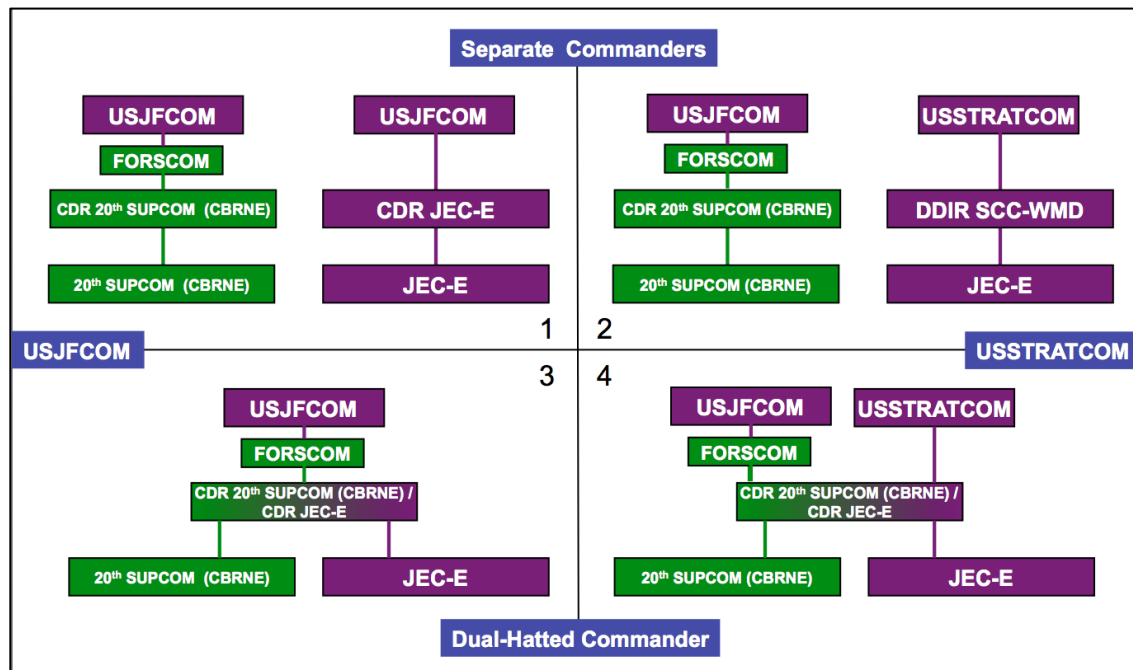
Separate Commanders

USJFCOM
FORSCOM
CDR 20$^{th}$ SUPCOM (CBRNE)
20$^{th}$ SUPCOM (CBRNE)

USJFCOM
CDR JEC-E
JEC-E

USJFCOM
FORSCOM
CDR 20$^{th}$ SUPCOM (CBRNE)
20$^{th}$ SUPCOM (CBRNE)

USSTRATCOM
DDIR SCC-WMD
JEC-E

1 2

USJFCOM

USSTRATCOM

3 4

USJFCOM
FORSCOM
CDR 20$^{th}$ SUPCOM (CBRNE) / CDR JEC-E
20$^{th}$ SUPCOM (CBRNE)
JEC-E

USJFCOM
USSTRATCOM
FORSCOM
CDR 20$^{th}$ SUPCOM (CBRNE) / CDR JEC-E
20$^{th}$ SUPCOM (CBRNE)
JEC-E

Dual-Hatted Commander